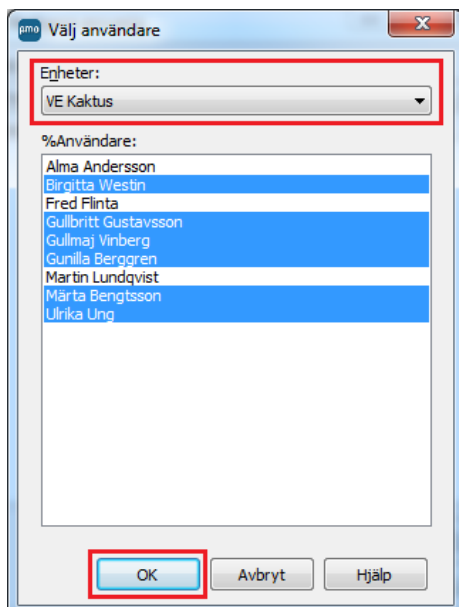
pmo Välj användare

Enheter:
VE Kaktus

%Användare:
Alma Andersson
Birgitta Westin
Fred Flinta
Gullbritt Gustavsson
Gullmaj Vinberg
Gunilla Berggren
Martin Lundqvist
Märta Bengtsson
Ulrika Ung

OK
Avbryt
Hjälp